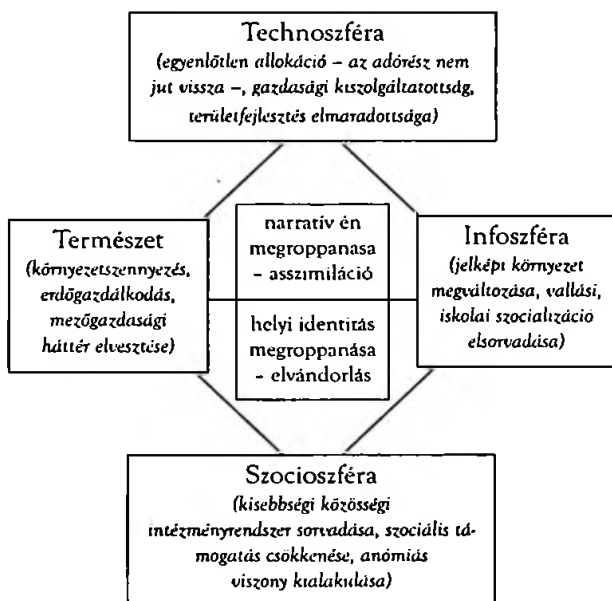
Technoszféra
(egyenlőtlen allokáció – az adórész nem jut vissza –, gazdasági kiszolgáltatottság, területfejlesztés elmaradottsága)

Természet
(környezetszennyezés, erdőgazdálkodás, mezőgazdasági háttér elvesztése)

narratív én megroppanása – asszimiláció

helyi identitás megroppanása – elvándorlás

Infoszféra
(jelképi környezet megváltozása, vallási, iskolai szocializáció elsorvadása)

Szocioszféra
(kisebbségi közösségi intézményrendszer sorvadása, szociális támogatás csökkenése, anómiás viszony kialakulása)